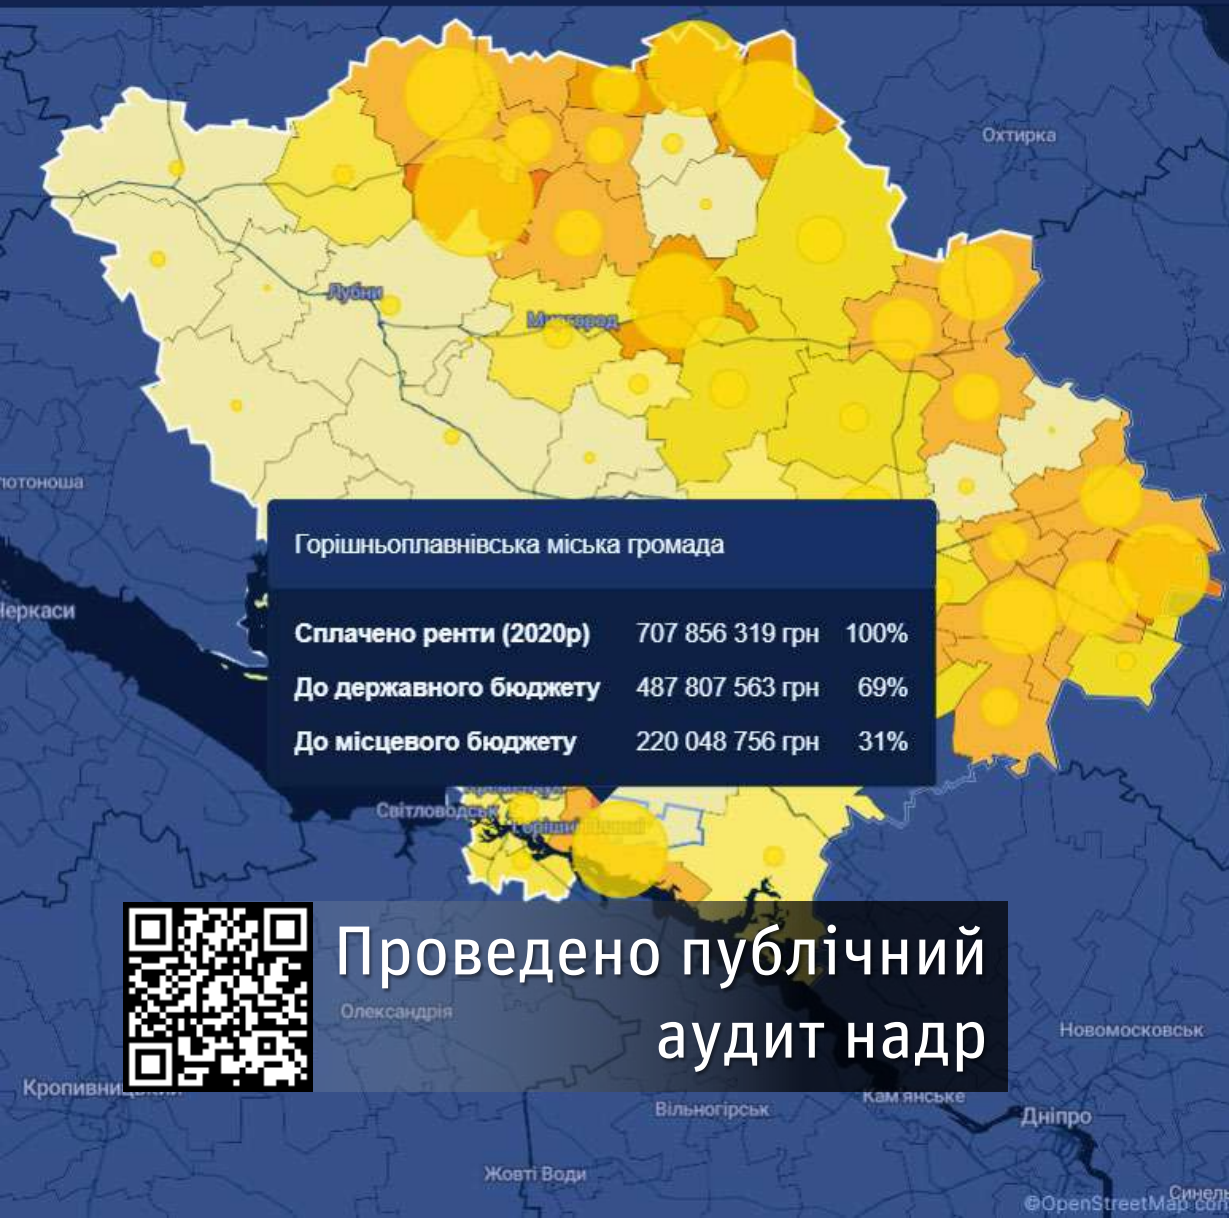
Охтирка

Лубни

Миргород

Золотоноша

Черкаси

Горішньоплавнівська міська громада

| Сплачено ренти (2020р) | 707 856 319 грн | 100% |
|---|---|---|
| До державного бюджету | 487 807 563 грн | 69% |
| До місцевого бюджету | 220 048 756 грн | 31% |

Світловодськ

Горішні Плавні

Проведено публічний аудит надр

Олександрія

Новомосковськ

Кропивницький

Вільногірськ

Кам'янське

Дніпро

Жовті Води

©OpenStreetMap

Синельникове